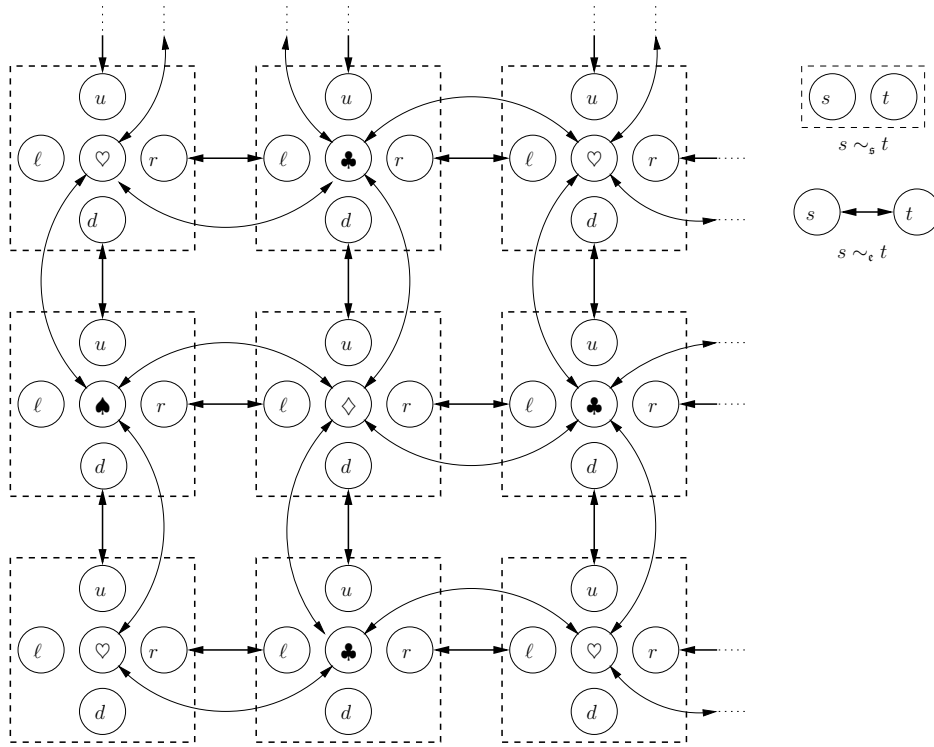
$u$

$\ell$ $\heartsuit$ $r$

$d$

$u$

$\ell$ $\clubsuit$ $r$

$d$

$u$

$\ell$ $\heartsuit$ $r$

$d$

$s$ $t$

$s \sim_{\mathfrak{s}} t$

$s$ $t$

$s \sim_{\mathfrak{c}} t$

$u$

$\ell$ $\spadesuit$ $r$

$d$

$u$

$\ell$ $\diamondsuit$ $r$

$d$

$u$

$\ell$ $\clubsuit$ $r$

$d$

$u$

$\ell$ $\heartsuit$ $r$

$d$

$u$

$\ell$ $\clubsuit$ $r$

$d$

$u$

$\ell$ $\heartsuit$ $r$

$d$